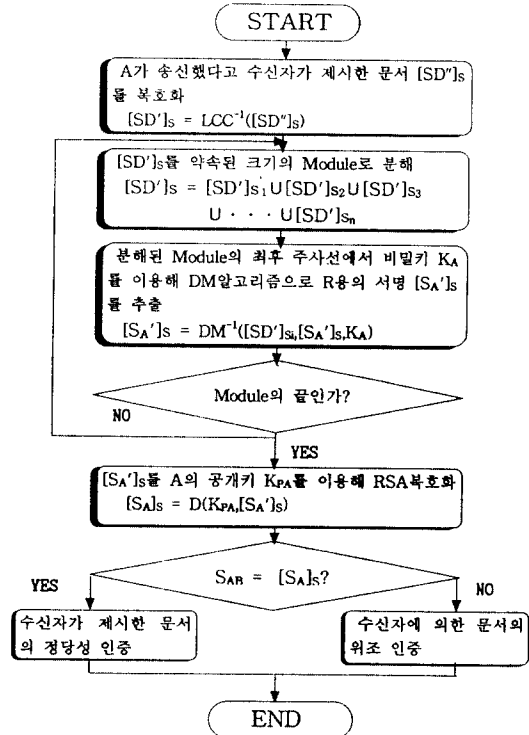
START

A가 송신했다고 수신자가 제시한 문서 [SD'']s를 복호화
$[SD']_S = LCC^{-1}([SD'']_S)$

[SD']s를 약속된 크기의 Module로 분해
$[SD']_S = [SD']_{S1} \cup [SD']_{S2} \cup [SD']_{S3} \cup \cdots \cup [SD']_{Sn}$

분해된 Module의 최후 주사선에서 비밀키 $K_A$를 이용해 DM알고리즘으로 R용의 서명 $[S_A']_S$를 추출
$[S_A']_S = DM^{-1}([SD']_{Si}, [S_A']_S, K_A)$

Module의 끝인가?

NO

YES

$[S_A']_S$를 A의 공개키 $K_{PA}$를 이용해 RSA복호화
$[S_A]_S = D(K_{PA}, [S_A']_S)$

$S_{AB} = [S_A]_S$?

YES

NO

수신자가 제시한 문서의 정당성 인증

수신자에 의한 문서의 위조 인증

END